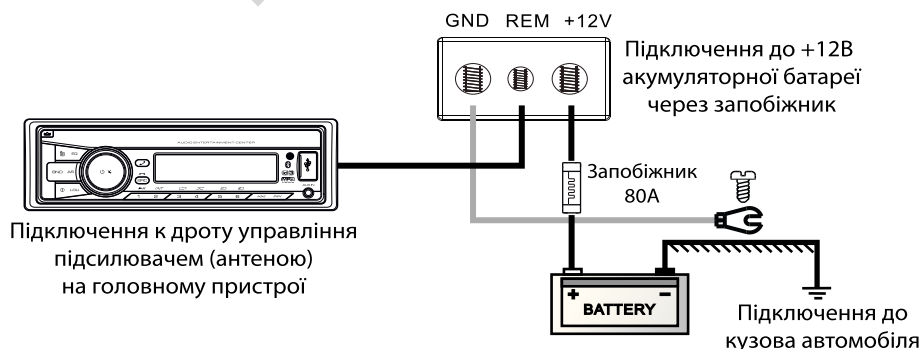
GND REM +12V

Підключення до +12В акумуляторної батареї через запобіжник

Запобіжник 80A

Підключення к дроту управління підсилювачем (антеною) на головному пристрої

+ −
BATTERY

Підключення до кузова автомобіля